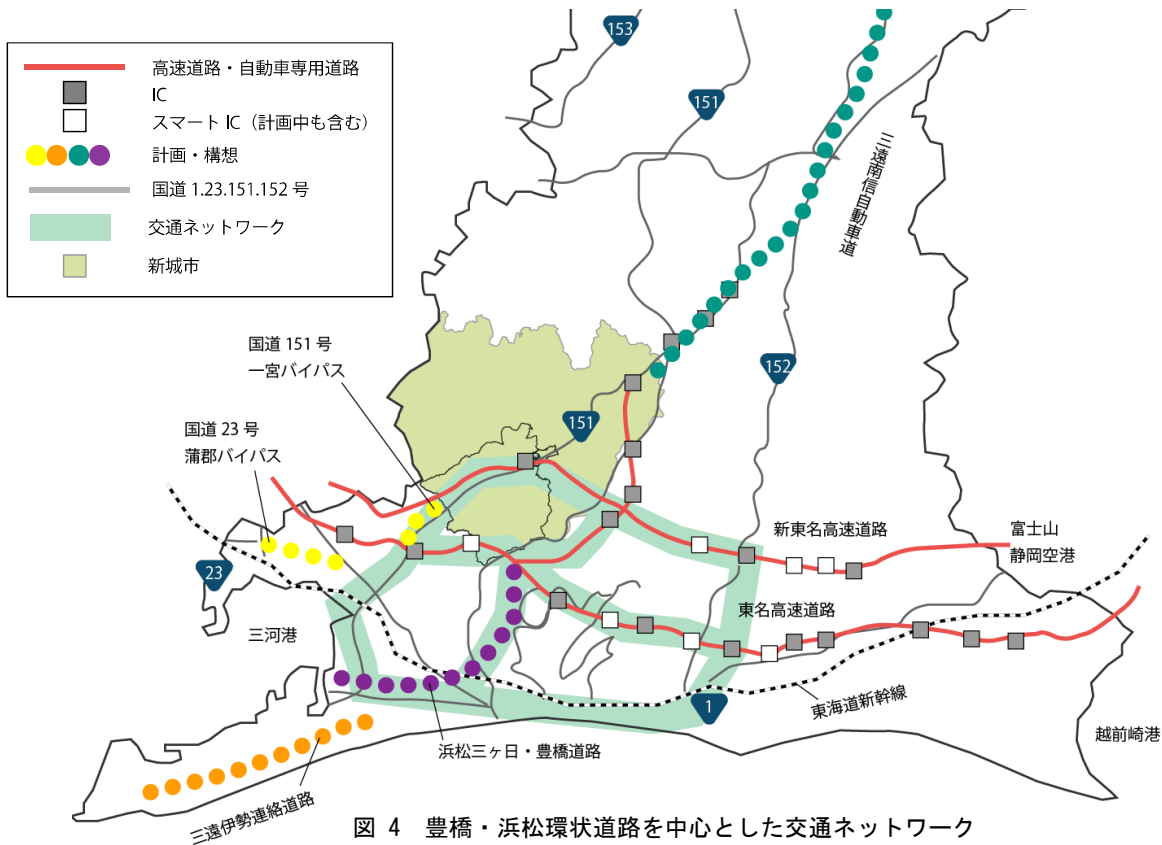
高速道路・自動車専用道路
IC
スマート IC（計画中も含む）
計画・構想
国道 1.23.151.152 号
交通ネットワーク
新城市

153
151
三遠南信自動車道
152
151
国道 151 号
一宮バイパス
国道 23 号
蒲郡バイパス
23
三河港
新東名高速道路
富士山
静岡空港
東名高速道路
1
東海道新幹線
浜松三ヶ日・豊橋道路
越前崎港
三遠伊勢連絡道路

図 4　豊橋・浜松環状道路を中心とした交通ネットワーク